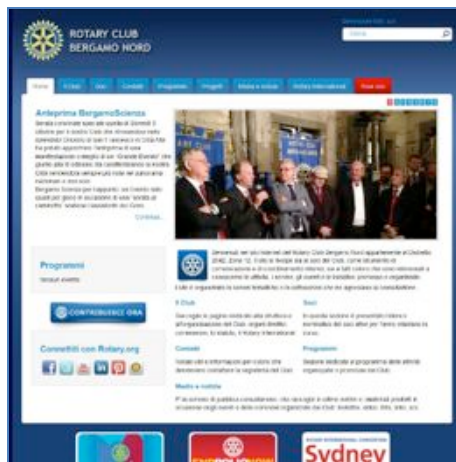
ROTARY CLUB
BERGAMO NORD

Home | Il Club | Soci | Contatti | Programmi | Progetti | Media e notizie | Rotary International

Anteprima BergamoScienza

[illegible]

Continua...

Programmi

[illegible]

CONTRIBUISCI ORA

Connettiti con Rotary.org

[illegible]

Il Club

Soci

Contatti

Programmi

Media e notizie

Sydney